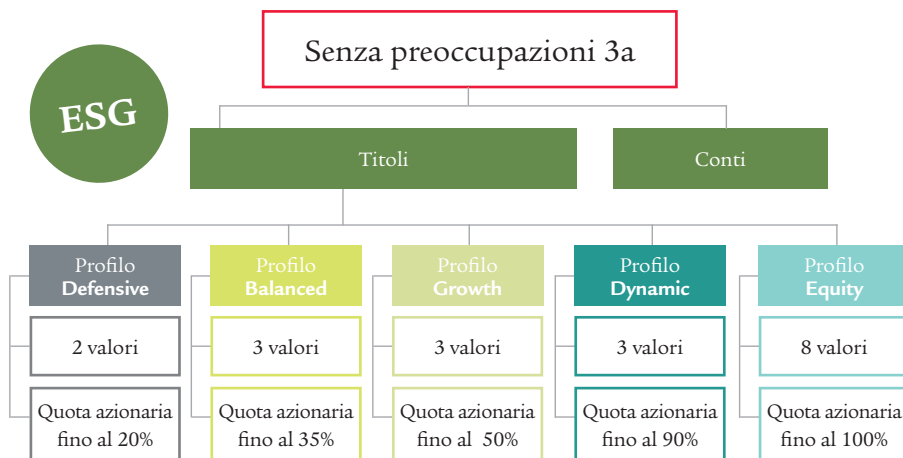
Senza preoccupazioni 3a

ESG

Titoli

Conti

Profilo Defensive

2 valori

Quota azionaria fino al 20%

Profilo Balanced

3 valori

Quota azionaria fino al 35%

Profilo Growth

3 valori

Quota azionaria fino al 50%

Profilo Dynamic

3 valori

Quota azionaria fino al 90%

Profilo Equity

8 valori

Quota azionaria fino al 100%